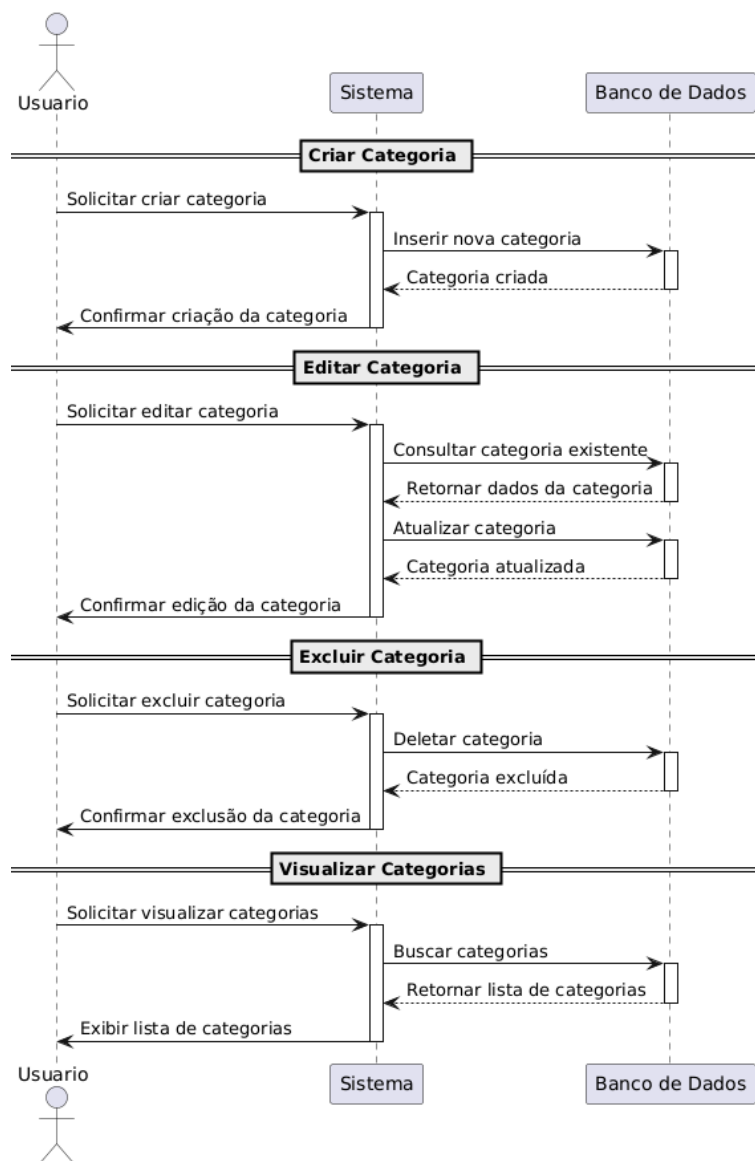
Usuario

Sistema

Banco de Dados

Criar Categoria

Solicitar criar categoria

Inserir nova categoria

Categoria criada

Confirmar criação da categoria

Editar Categoria

Solicitar editar categoria

Consultar categoria existente

Retornar dados da categoria

Atualizar categoria

Categoria atualizada

Confirmar edição da categoria

Excluir Categoria

Solicitar excluir categoria

Deletar categoria

Categoria excluída

Confirmar exclusão da categoria

Visualizar Categorias

Solicitar visualizar categorias

Buscar categorias

Retornar lista de categorias

Exibir lista de categorias

Usuario

Sistema

Banco de Dados